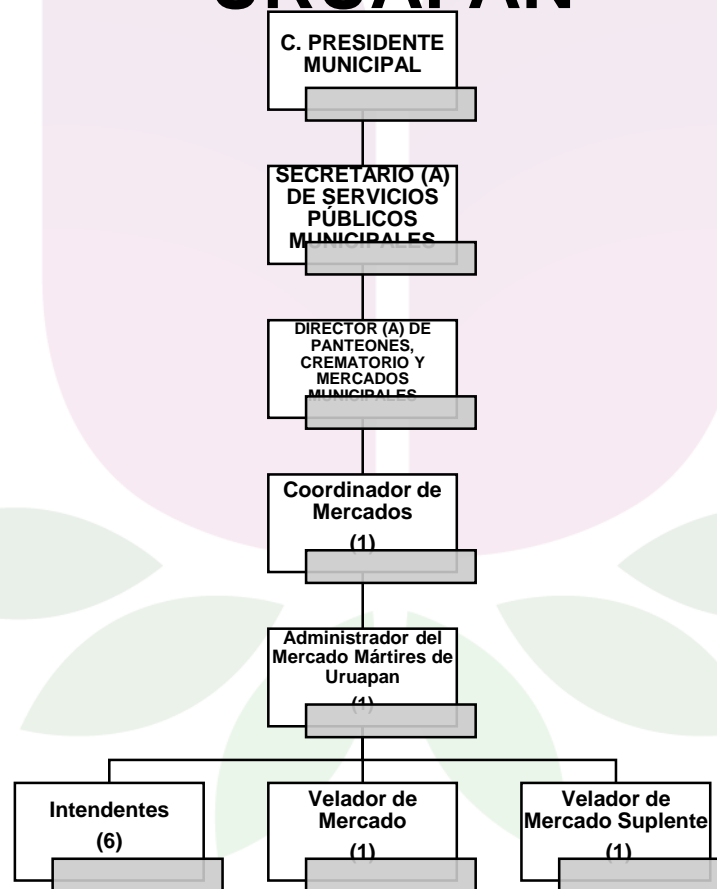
URUAPAN

C. PRESIDENTE MUNICIPAL

SECRETARIO (A) DE SERVICIOS PÚBLICOS MUNICIPALES

DIRECTOR (A) DE PANTEONES, CREMATORIO Y MERCADOS MUNICIPALES

Coordinador de Mercados
(1)

Administrador del Mercado Mártires de Uruapan
(1)

Intendentes
(6)

Velador de Mercado
(1)

Velador de Mercado Suplente
(1)